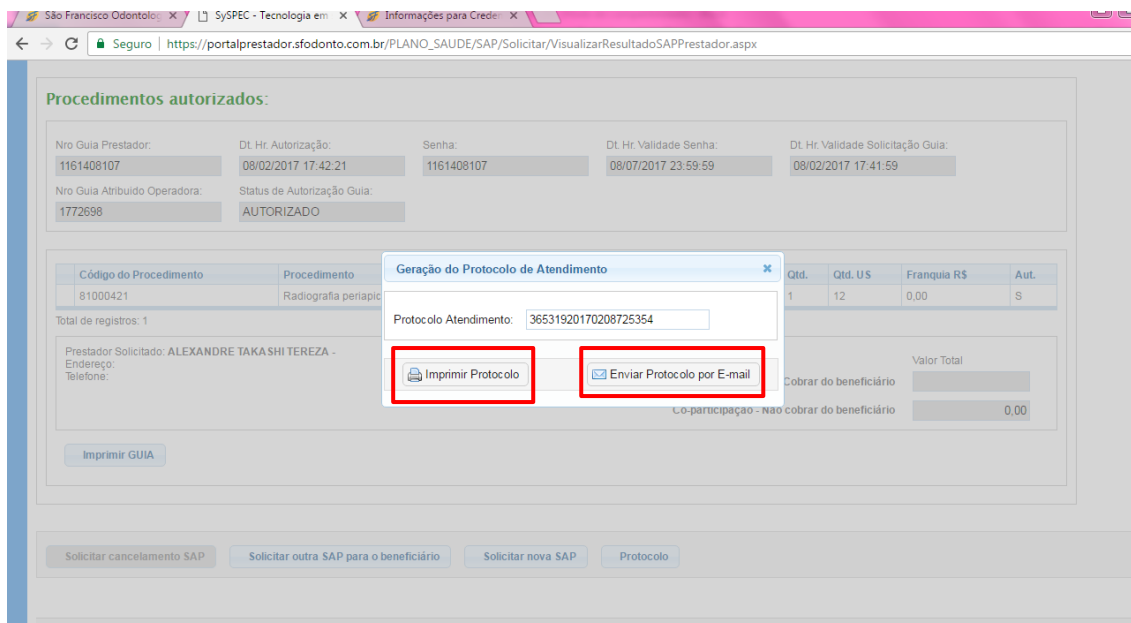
São Francisco Odontolog ×
SySPEC - Tecnologia em ×
Informações para Creden ×

Seguro | https://portalprestador.sfodonto.com.br/PLANO_SAUDE/SAP/Solicitar/VisualizarResultadoSAPPrestador.aspx

Procedimentos autorizados:

Nro Guia Prestador: 1161408107
Dt. Hr. Autorização: 08/02/2017 17:42:21
Senha: 1161408107
Dt. Hr. Validade Senha: 08/07/2017 23:59:59
Dt. Hr. Validade Solicitação Guia: 08/02/2017 17:41:59
Nro Guia Atribuido Operadora: 1772698
Status de Autorização Guia: AUTORIZADO

| Código do Procedimento | Procedimento | Qtd. | Qtd. US | Franquia R$ | Aut. |
|---|---|---|---|---|---|
| 81000421 | Radiografia periapic | 1 | 12 | 0,00 | S |

Total de registros: 1

Prestador Solicitado: ALEXANDRE TAKASHI TEREZA -
Endereço:
Telefone:

Valor Total
Cobrar do beneficiário
Co-participação - Não cobrar do beneficiário 0,00

Imprimir GUIA

Geração do Protocolo de Atendimento ×
Protocolo Atendimento: 36531920170208725354
Imprimir Protocolo
Enviar Protocolo por E-mail

Solicitar cancelamento SAP
Solicitar outra SAP para o beneficiário
Solicitar nova SAP
Protocolo